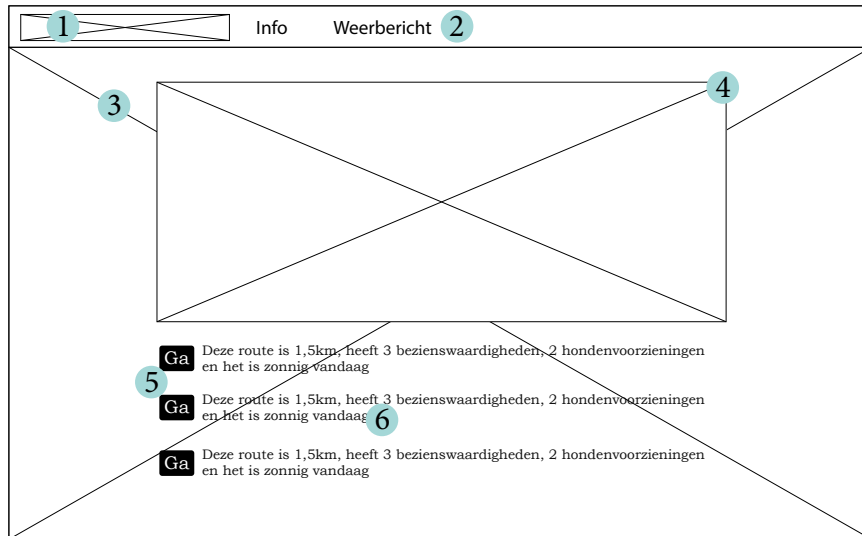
1 Info Weerbericht 2

3

4

Ga Deze route is 1,5km, heeft 3 bezienswaardigheden, 2 hondenvoorzieningen en het is zonnig vandaag

5

Ga Deze route is 1,5km, heeft 3 bezienswaardigheden, 2 hondenvoorzieningen en het is zonnig vandaag

6

Ga Deze route is 1,5km, heeft 3 bezienswaardigheden, 2 hondenvoorzieningen en het is zonnig vandaag